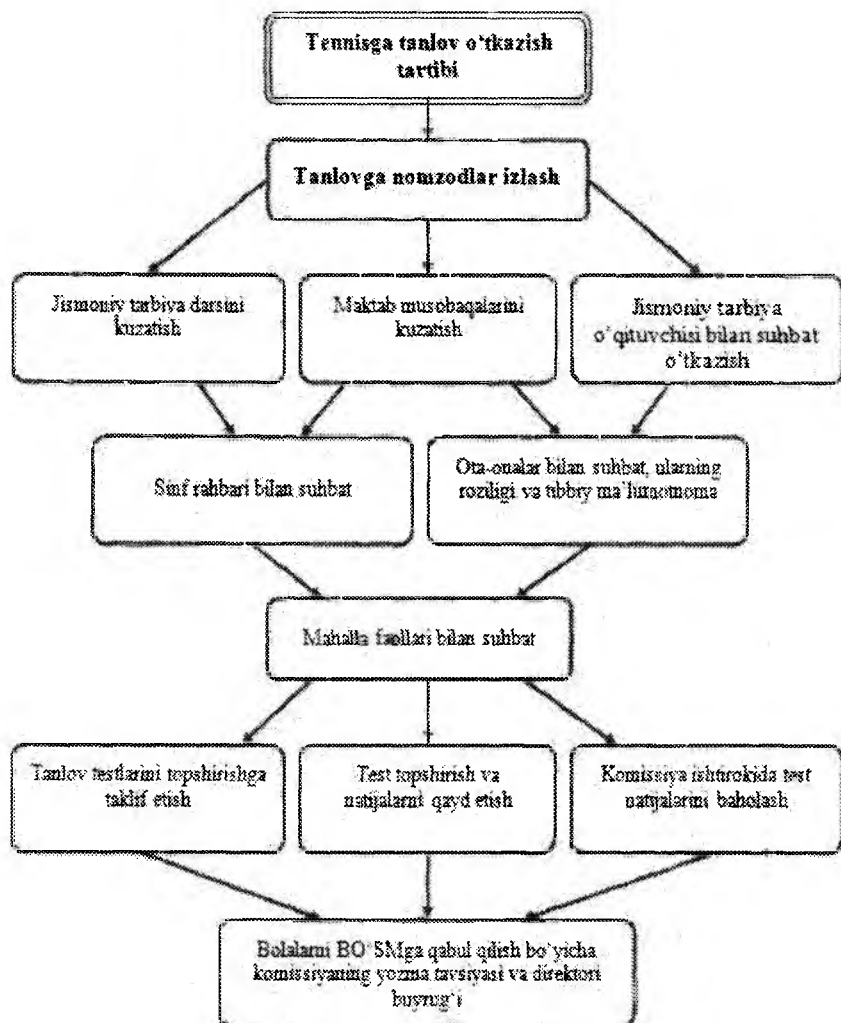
Tennisga tanlov o'tkazish tartibi

Tanlovga nomzodlar izlash

Jismoniy tarbiya darsini kuzatish

Maktab musobaqalarini kuzatish

Jismoniy tarbiya o'qituvchisi bilan suhbat o'tkazish

Sinf rahbari bilan suhbat

Ota-onalar bilan suhbat, ularning roziligi va tibbiy ma`lumotnoma

Mahalla faollari bilan suhbat

Tanlov testlarini topshirishga taklif etish

Test topshirish va natijalarni qayd etish

Komissiya ishtirokida test natijalarini baholash

Bolalarni BO`SMga qabul qilish bo`yicha komissiyaning yozma tavsiyasi va direktori buyrug`i